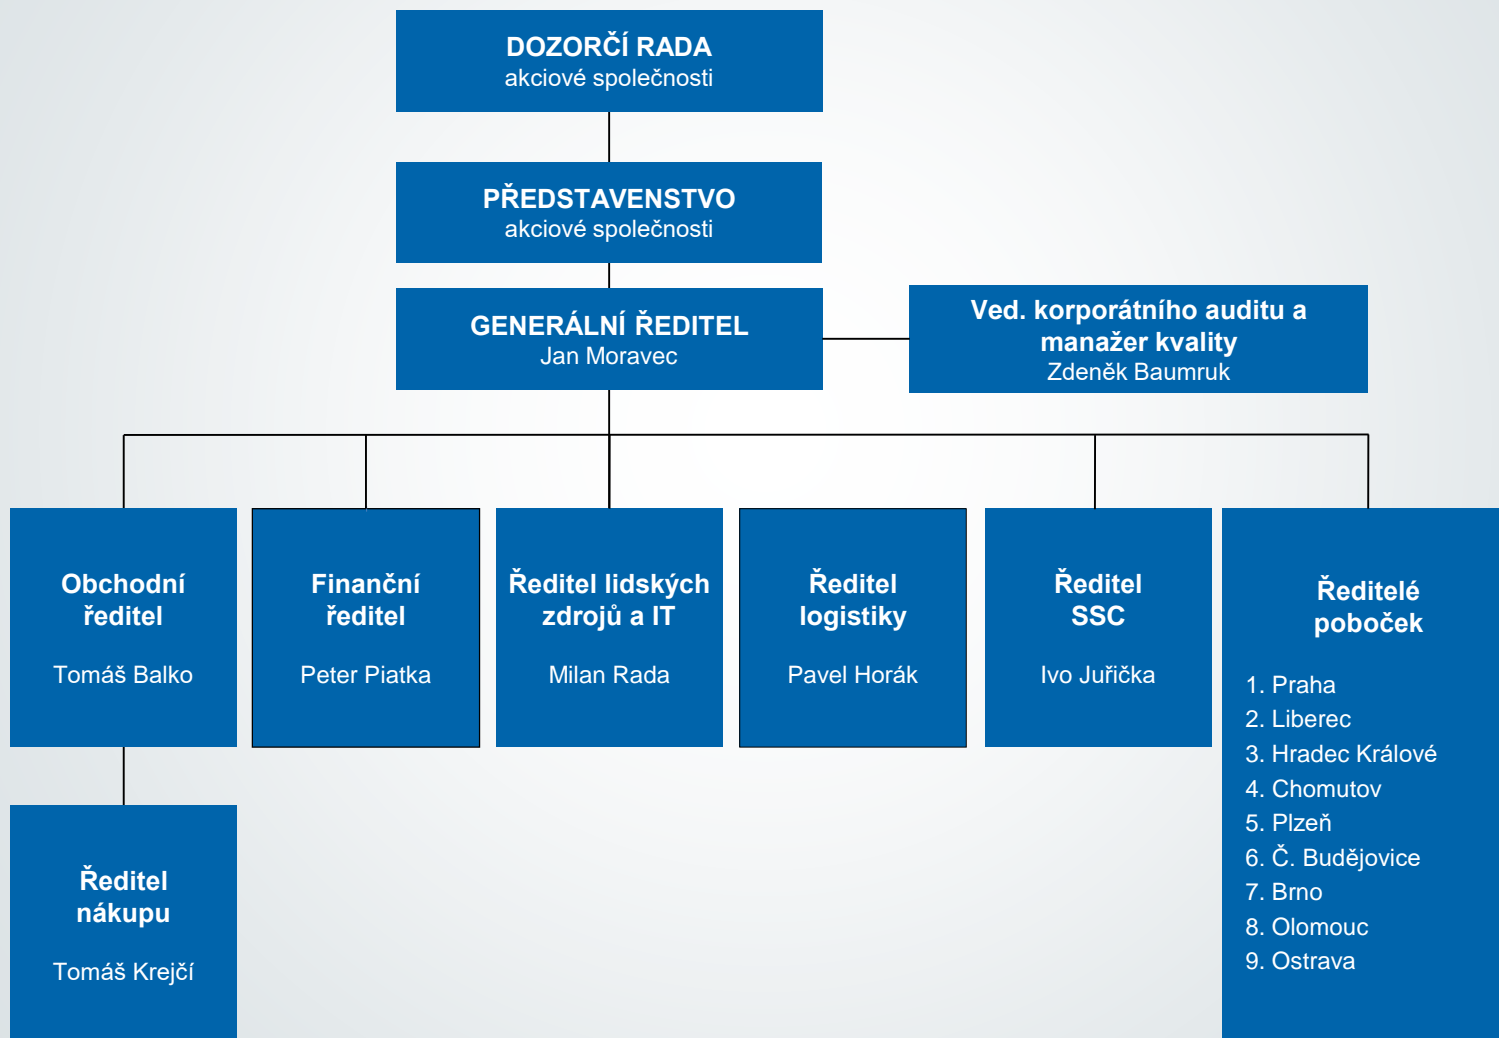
DOZORČÍ RADA
akciové společnosti

PŘEDSTAVENSTVO
akciové společnosti

GENERÁLNÍ ŘEDITEL
Jan Moravec

Ved. korporátního auditu a manažer kvality
Zdeněk Baumruk

Obchodní ředitel

Tomáš Balko

Finanční ředitel

Peter Piatka

Ředitel lidských zdrojů a IT

Milan Rada

Ředitel logistiky

Pavel Horák

Ředitel SSC

Ivo Juřička

Ředitelé poboček

1. Praha
2. Liberec
3. Hradec Králové
4. Chomutov
5. Plzeň
6. Č. Budějovice
7. Brno
8. Olomouc
9. Ostrava

Ředitel nákupu

Tomáš Krejčí